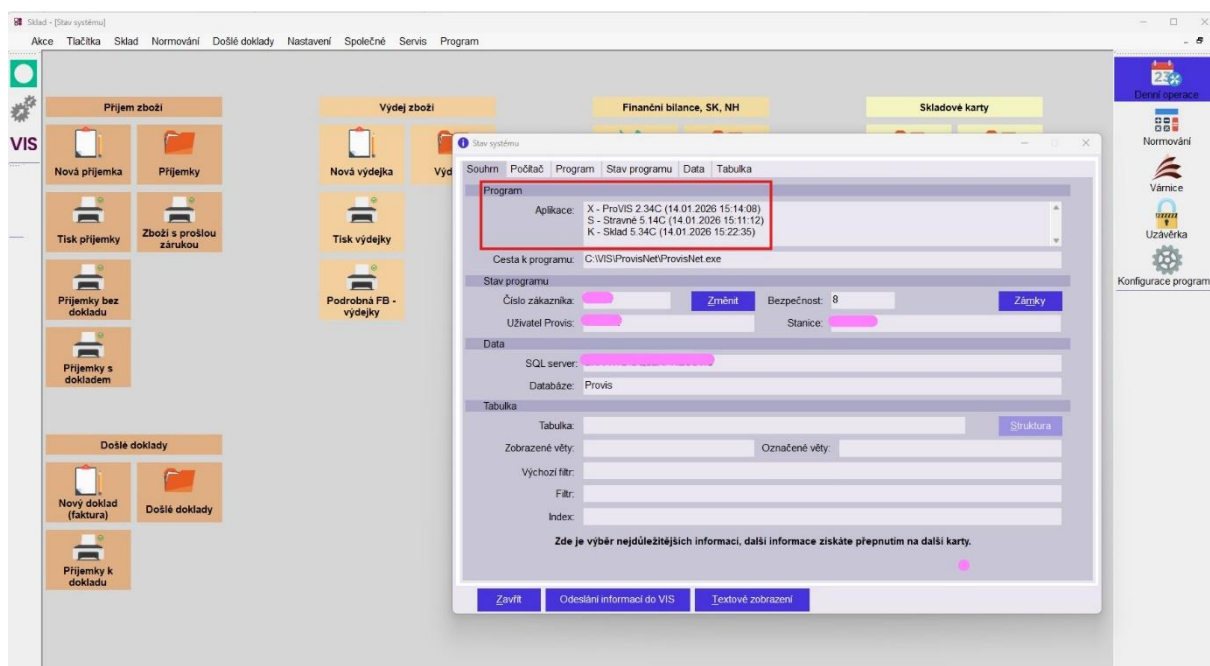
Sklad - [Stav systému]

Akce Tlačítka Sklad Normování Došlé doklady Nastavení Společné Servis Program

VIS

Příjem zboží

Nová příjemka

Příjemky

Tisk příjemky

Zboží s prošlou zárukou

Příjemky bez dokladu

Příjemky s dokladem

Výdej zboží

Nová výdejka

Výd

Tisk výdejky

Podrobná FB - výdejky

Finanční bilance, SK, NH

Skladové karty

Došlé doklady

Nový doklad (faktura)

Došlé doklady

Příjemky k dokladu

Stav systému

Souhrn Počítač Program Stav programu Data Tabulka

Program

Aplikace: X - ProVIS 2.34C (14.01.2026 15:14:08)
S - Stravné 5.14C (14.01.2026 15:11:12)
K - Sklad 5.34C (14.01.2026 15:22:35)

Cesta k programu: C:\VIS\ProvisNet\ProvisNet.exe

Stav programu

Číslo zákazníka: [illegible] Změnit Bezpečnost: 8 Zámky

Uživatel Provis: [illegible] Stanice: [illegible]

Data

SQL server: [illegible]

Databáze: Provis

Tabulka

Tabulka: Struktura

Zobrazené věty: Označené věty:

Výchozí filtr:

Filtr:

Index:

Zde je výběr nejdůležitějších informací, další informace získáte přepnutím na další karty.

Zavřít Odeslání informací do VIS Textové zobrazení

Denní operace

Normování

Várnice

Uzávěrka

Konfigurace program